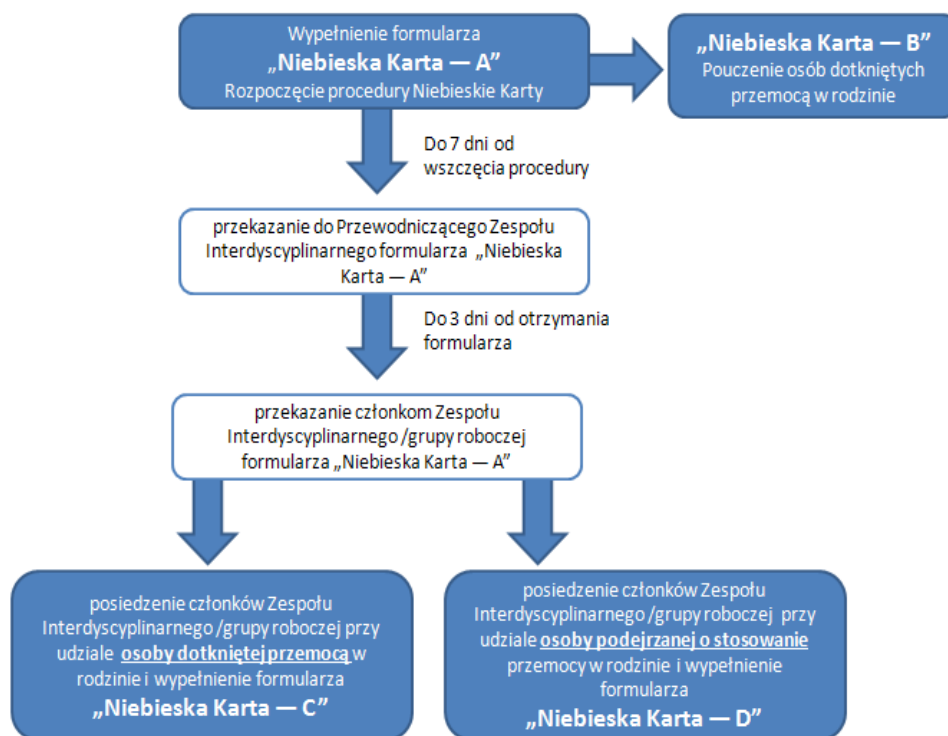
Wypełnienie formularza
„Niebieska Karta — A"
Rozpoczęcie procedury Niebieskie Karty

„Niebieska Karta — B"
Pouczenie osób dotkniętych przemocą w rodzinie

Do 7 dni od wszczęcia procedury

przekazanie do Przewodniczącego Zespołu Interdyscyplinarnego formularza „Niebieska Karta — A"

Do 3 dni od otrzymania formularza

przekazanie członkom Zespołu Interdyscyplinarnego /grupy roboczej formularza „Niebieska Karta — A"

posiedzenie członków Zespołu Interdyscyplinarnego /grupy roboczej przy udziale **osoby dotkniętej przemocą** w rodzinie i wypełnienie formularza
„Niebieska Karta — C"

posiedzenie członków Zespołu Interdyscyplinarnego /grupy roboczej przy udziale **osoby podejrzanej o stosowanie** przemocy w rodzinie i wypełnienie formularza
„Niebieska Karta — D"